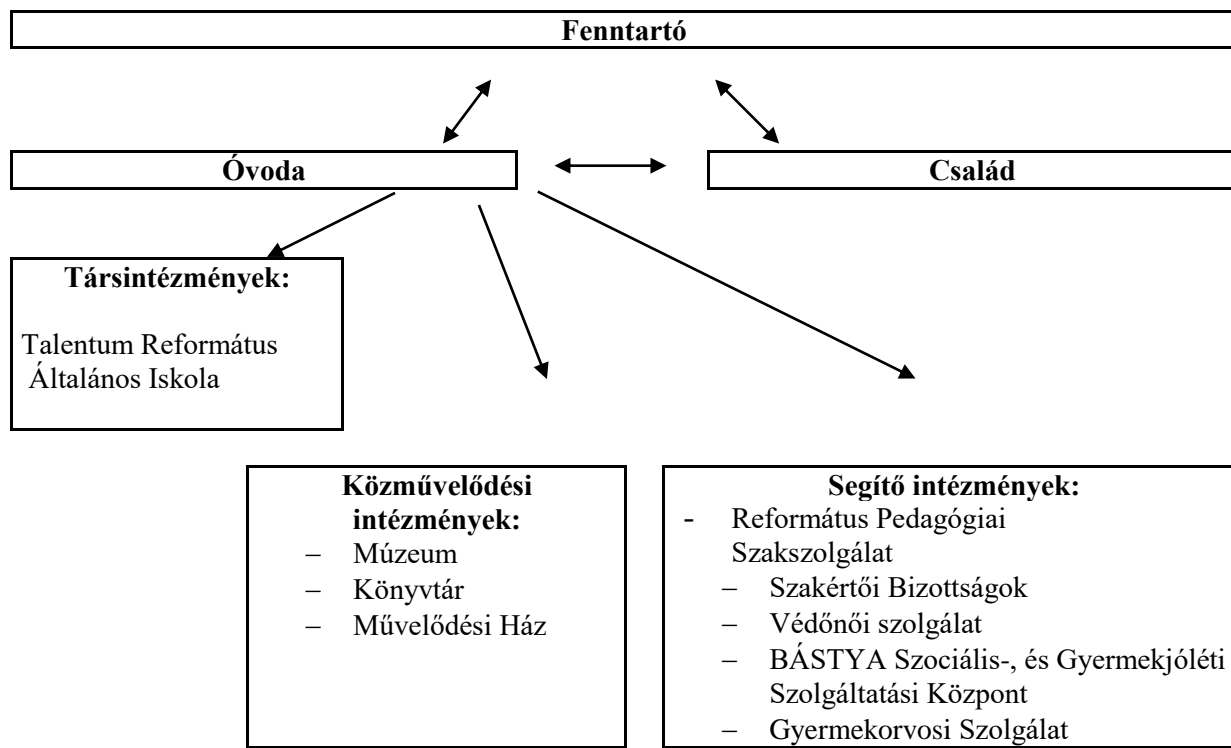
Fenntartó

Óvoda

Család

Társintézmények:

Talentum Református Általános Iskola

Közművelődési intézmények:
– Múzeum
– Könyvtár
– Művelődési Ház

Segítő intézmények:
- Református Pedagógiai Szakszolgálat
– Szakértői Bizottságok
– Védőnői szolgálat
– BÁSTYA Szociális-, és Gyermekjóléti Szolgáltatási Központ
– Gyermekorvosi Szolgálat